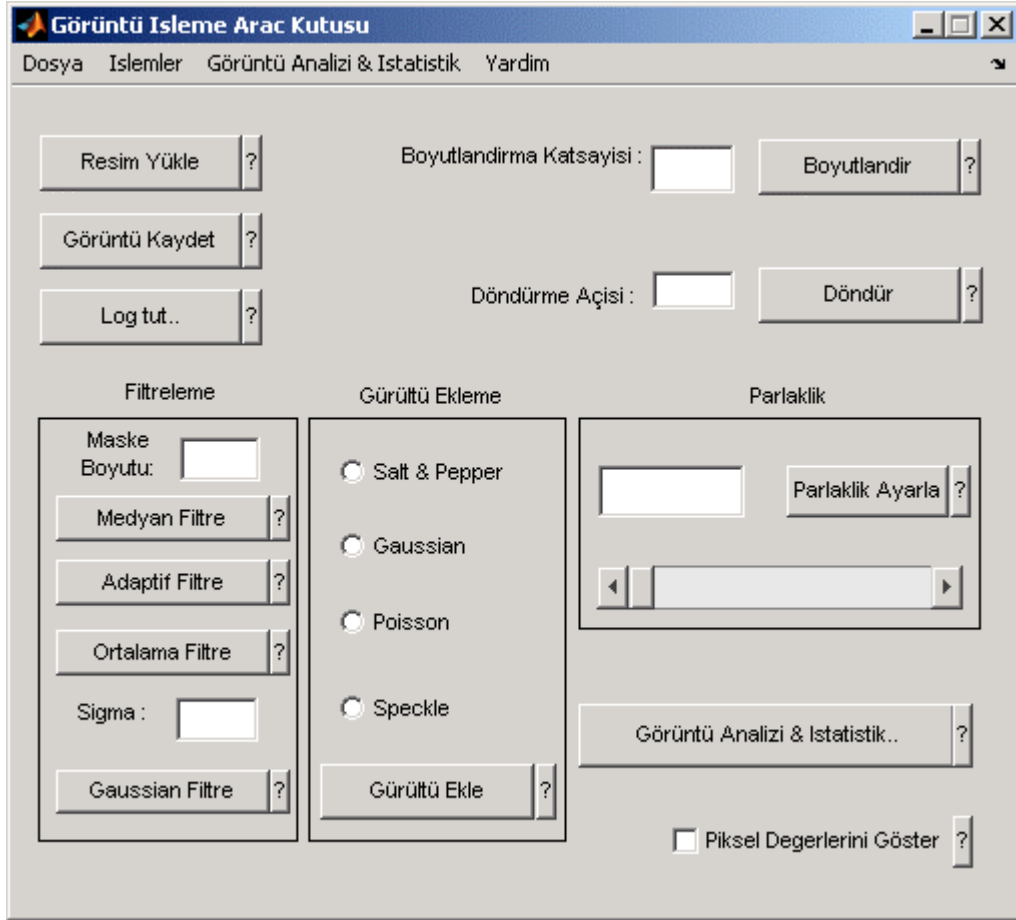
Görüntü Isleme Arac Kutusu

Dosya Islemler Görüntü Analizi & Istatistik Yardim

Resim Yükle ?

Görüntü Kaydet ?

Log tut.. ?

Boyutlandirma Katsayisi :

Boyutlandir ?

Döndürme Açisi :

Döndür ?

Filtreleme

Maske Boyutu:

Medyan Filtre ?

Adaptif Filtre ?

Ortalama Filtre ?

Sigma :

Gaussian Filtre ?

Gürültü Ekleme

Salt & Pepper

Gaussian

Poisson

Speckle

Gürültü Ekle ?

Parlaklik

Parlaklik Ayarla ?

Görüntü Analizi & Istatistik.. ?

Piksel Degerlerini Göster ?